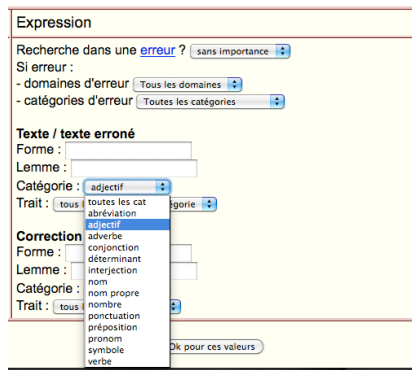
Expression

Recherche dans une erreur ? sans importance
Si erreur :
- domaines d'erreur Tous les domaines
- catégories d'erreur Toutes les catégories

Texte / texte erroné
Forme :
Lemme :
Catégorie : adjectif
Trait : tous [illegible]égorie

toutes les cat
abréviation
adjectif
adverbe
conjonction
déterminant
interjection
nom
nom propre
nombre
ponctuation
préposition
pronom
symbole
verbe

Correction
Forme :
Lemme :
Catégorie :
Trait : tous

Ok pour ces valeurs